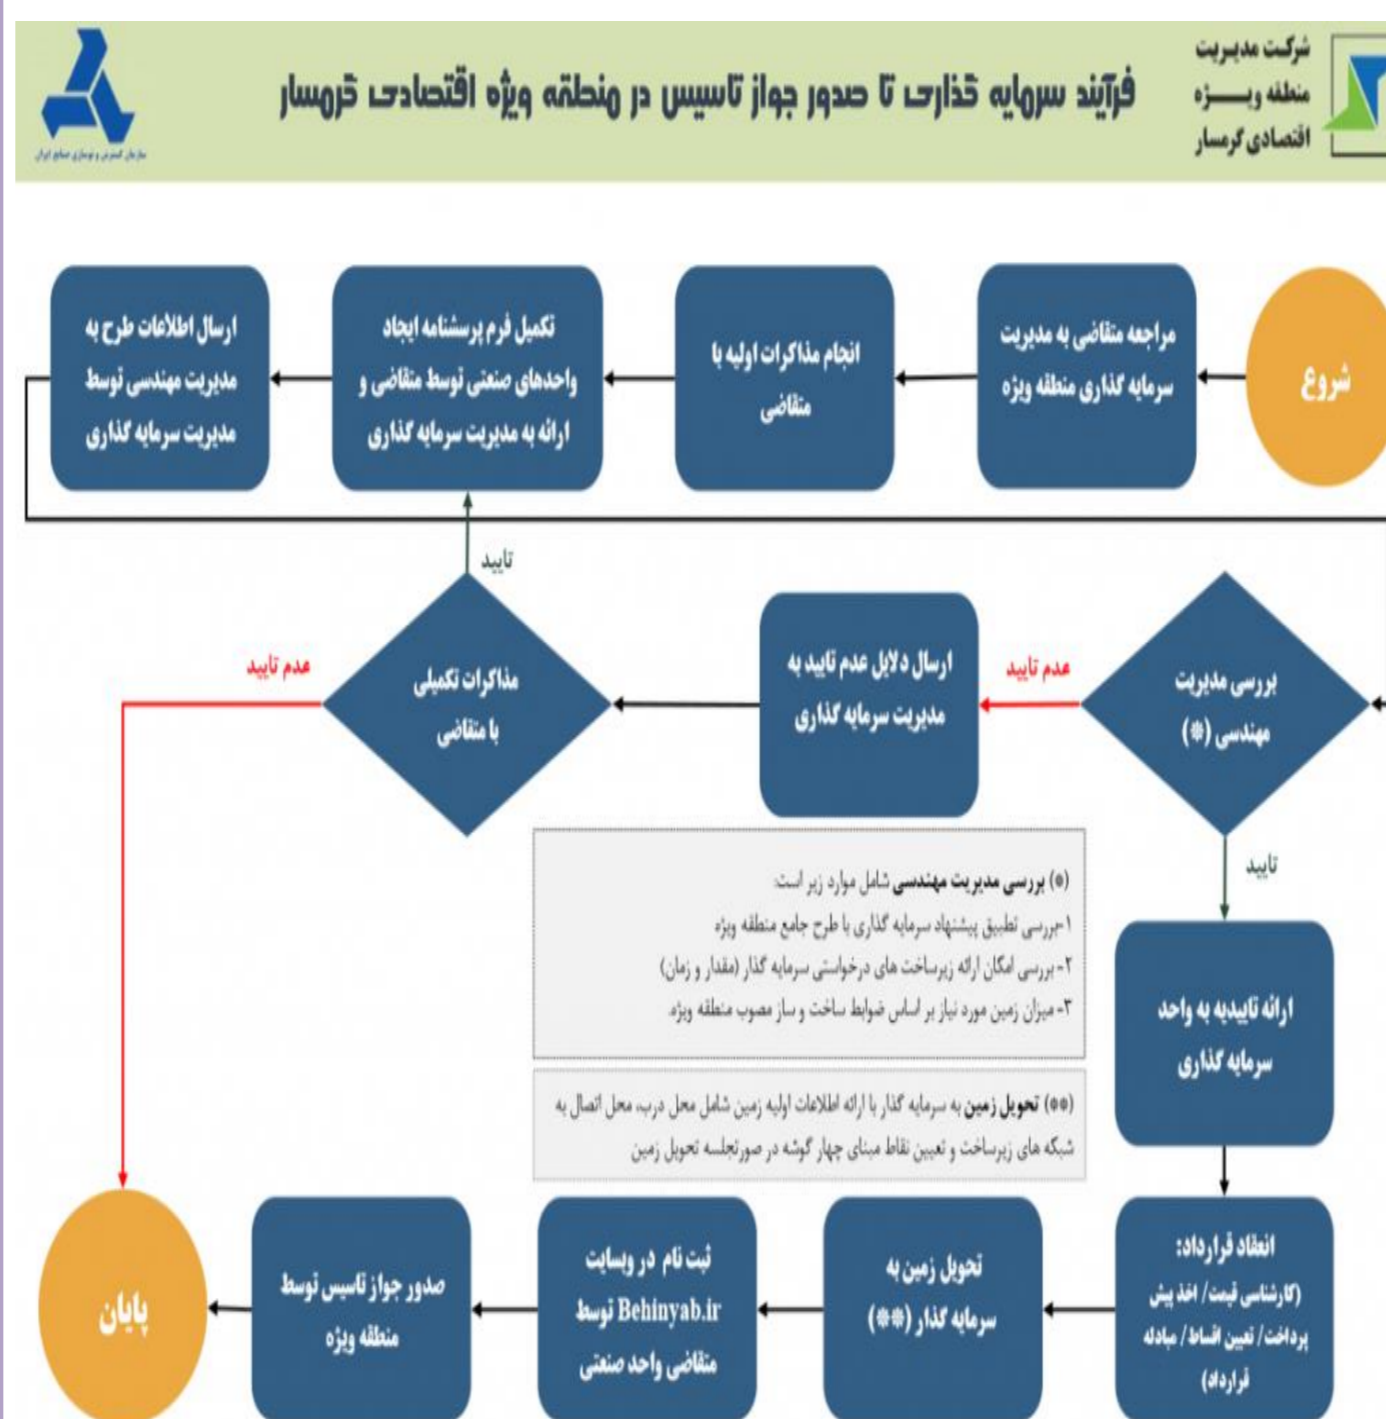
شرکت مدیریت
منطقه ویـــژه
اقتصادی گرمسار

فرآیند سرمایه گذاری تا صدور جواز تاسیس در منطقه ویژه اقتصادی گرمسار

سازمان گسترش و نوسازی صنایع ایران

شروع

مراجعه متقاضی به مدیریت سرمایه گذاری منطقه ویژه

انجام مذاکرات اولیه با متقاضی

تکمیل فرم پرسشنامه ایجاد واحدهای صنعتی توسط متقاضی و ارائه به مدیریت سرمایه گذاری

ارسال اطلاعات طرح به مدیریت مهندسی توسط مدیریت سرمایه گذاری

بررسی مدیریت مهندسی (*)

عدم تایید

ارسال دلایل عدم تایید به مدیریت سرمایه گذاری

مذاکرات تکمیلی با متقاضی

تایید

عدم تایید

تایید

(*) بررسی مدیریت مهندسی شامل موارد زیر است:
۱-بررسی تطبیق پیشنهاد سرمایه گذاری با طرح جامع منطقه ویژه
۲- بررسی امکان ارائه زیرساخت های درخواستی سرمایه گذار (مقدار و زمان)
۳- میزان زمین مورد نیاز بر اساس ضوابط ساخت و ساز مصوب منطقه ویژه.

(**) تحویل زمین به سرمایه گذار با ارائه اطلاعات اولیه زمین شامل محل درب، محل اتصال به شبکه های زیرساخت و تعیین نقاط مبنای چهار گوشه در صورتجلسه تحویل زمین

ارائه تاییدیه به واحد سرمایه گذاری

انعقاد قرارداد: (کارشناسی قیمت/ اخذ پیش پرداخت/ تعیین اقساط/ مبادله قرارداد)

تحویل زمین به سرمایه گذار (**)

ثبت نام در وبسایت Behinyab.ir توسط متقاضی واحد صنعتی

صدور جواز تاسیس توسط منطقه ویژه

پایان